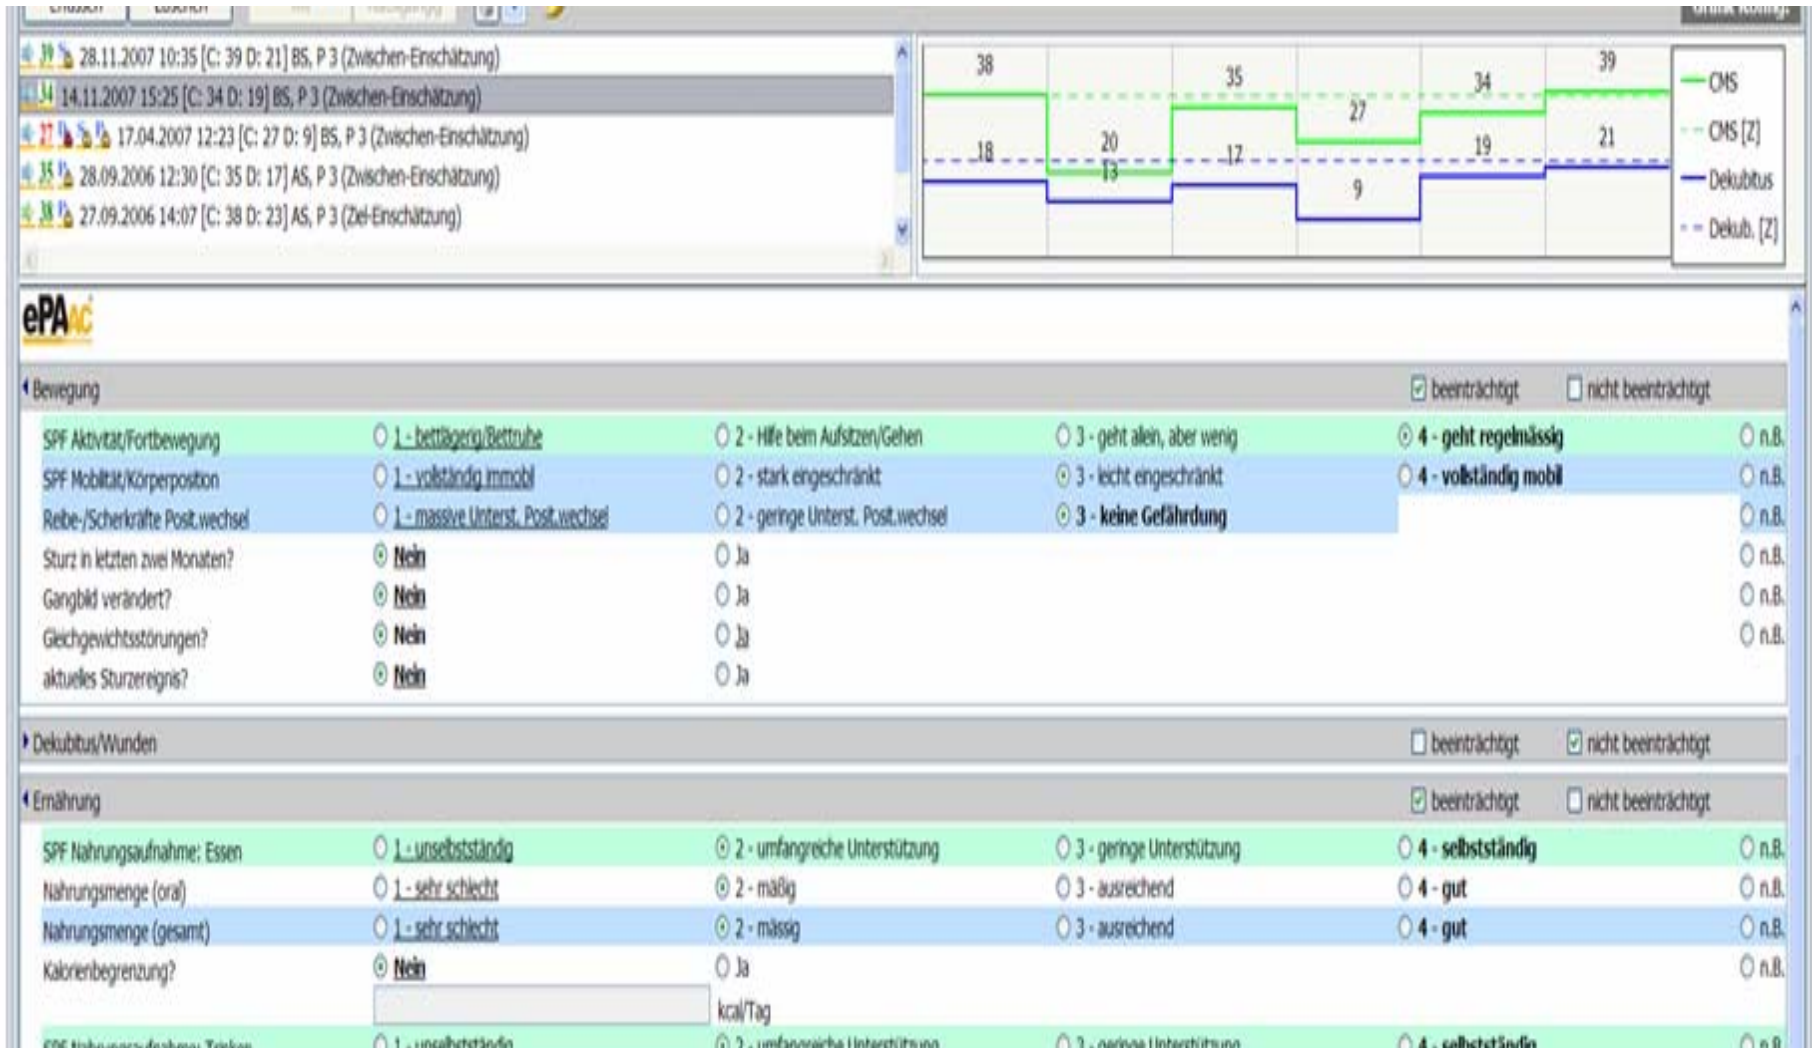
Erfassen Löschen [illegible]

39 28.11.2007 10:35 [C: 39 D: 21] BS, P 3 (Zwischen-Einschätzung)
34 14.11.2007 15:25 [C: 34 D: 19] BS, P 3 (Zwischen-Einschätzung)
27 17.04.2007 12:23 [C: 27 D: 9] BS, P 3 (Zwischen-Einschätzung)
35 28.09.2006 12:30 [C: 35 D: 17] AS, P 3 (Zwischen-Einschätzung)
38 27.09.2006 14:07 [C: 38 D: 23] AS, P 3 (Ziel-Einschätzung)

38 18 20 13 35 12 27 9 34 19 39 21

CMS
CMS [Z]
Dekubitus
Dekub. [Z]

ePA AC

Bewegung | beeinträchtigt | nicht beeinträchtigt

| | | | | | |
|---|---|---|---|---|---|
| SPF Aktivität/Fortbewegung | 1 - bettlägerig/Bettruhe | 2 - Hilfe beim Aufsitzen/Gehen | 3 - geht allein, aber wenig | 4 - geht regelmässig | n.B. |
| SPF Mobilität/Körperposition | 1 - vollständig immobil | 2 - stark eingeschränkt | 3 - leicht eingeschränkt | 4 - vollständig mobil | n.B. |
| Reibe-/Scherkräfte Posit.wechsel | 1 - massive Unterst. Posit.wechsel | 2 - geringe Unterst. Posit.wechsel | 3 - keine Gefährdung | | n.B. |
| Sturz in letzten zwei Monaten? | Nein | Ja | | | n.B. |
| Gangbild verändert? | Nein | Ja | | | n.B. |
| Gleichgewichtsstörungen? | Nein | Ja | | | n.B. |
| aktuelles Sturzereignis? | Nein | Ja | | | |

Dekubitus/Wunden | beeinträchtigt | nicht beeinträchtigt

Ernährung | beeinträchtigt | nicht beeinträchtigt

| | | | | | |
|---|---|---|---|---|---|
| SPF Nahrungsaufnahme: Essen | 1 - unselbstständig | 2 - umfangreiche Unterstützung | 3 - geringe Unterstützung | 4 - selbstständig | n.B. |
| Nahrungsmenge (oral) | 1 - sehr schlecht | 2 - mäßig | 3 - ausreichend | 4 - gut | n.B. |
| Nahrungsmenge (gesamt) | 1 - sehr schlecht | 2 - mässig | 3 - ausreichend | 4 - gut | n.B. |
| Kalorienbegrenzung? | Nein | Ja | | | n.B. |
| | | kcal/Tag | | | |
| SPF Nahrungsaufnahme: Trinken | 1 - unselbstständig | 2 - umfangreiche Unterstützung | 3 - geringe Unterstützung | 4 - selbstständig | n.B. |